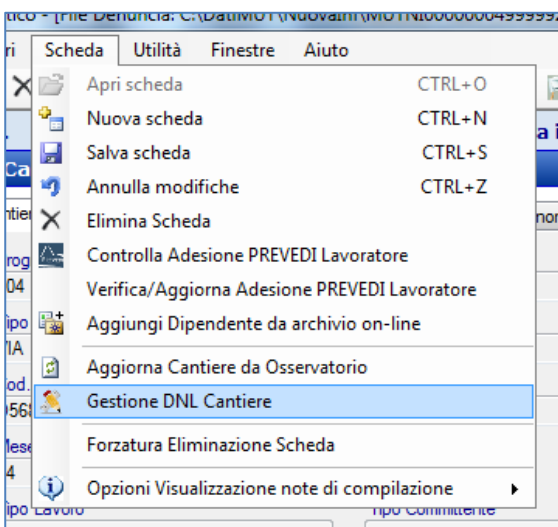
tico - [File Denuncia: C:\DatiMUT\NuoviInf\MUTNI000000004999992

i Scheda Utilità Finestre Aiuto

Apri scheda CTRL+O
Nuova scheda CTRL+N
Salva scheda CTRL+S
Annulla modifiche CTRL+Z
Elimina Scheda
Controlla Adesione PREVEDI Lavoratore
Verifica/Aggiorna Adesione PREVEDI Lavoratore
Aggiungi Dipendente da archivio on-line
Aggiorna Cantiere da Osservatorio
Gestione DNL Cantiere
Forzatura Eliminazione Scheda
Opzioni Visualizzazione note di compilazione

Ca
ntie
rog
04
ipo
IA
od.
56
lese
4
ipo Lavoro
Tipo Committente
a i
no